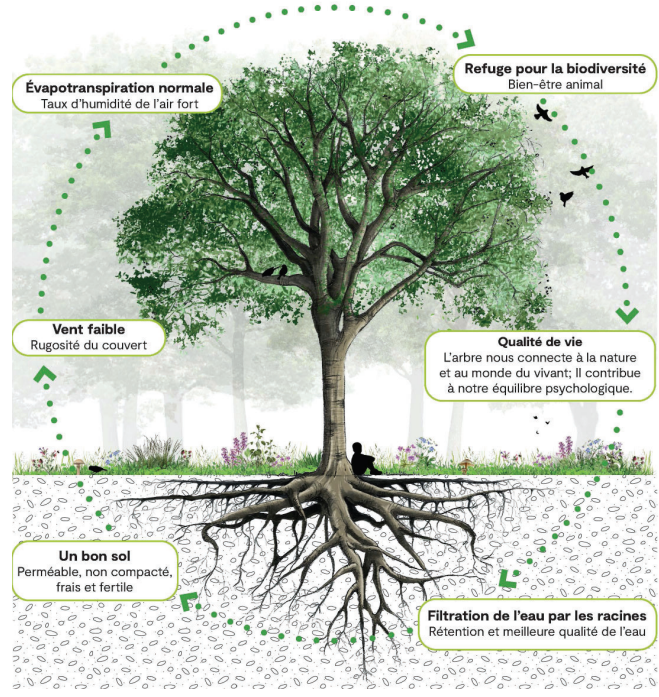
Évapotranspiration normale
Taux d'humidité de l'air fort

Refuge pour la biodiversité
Bien-être animal

Vent faible
Rugosité du couvert

Qualité de vie
L'arbre nous connecte à la nature et au monde du vivant; Il contribue à notre équilibre psychologique.

Un bon sol
Perméable, non compacté, frais et fertile

Filtration de l'eau par les racines
Rétention et meilleure qualité de l'eau